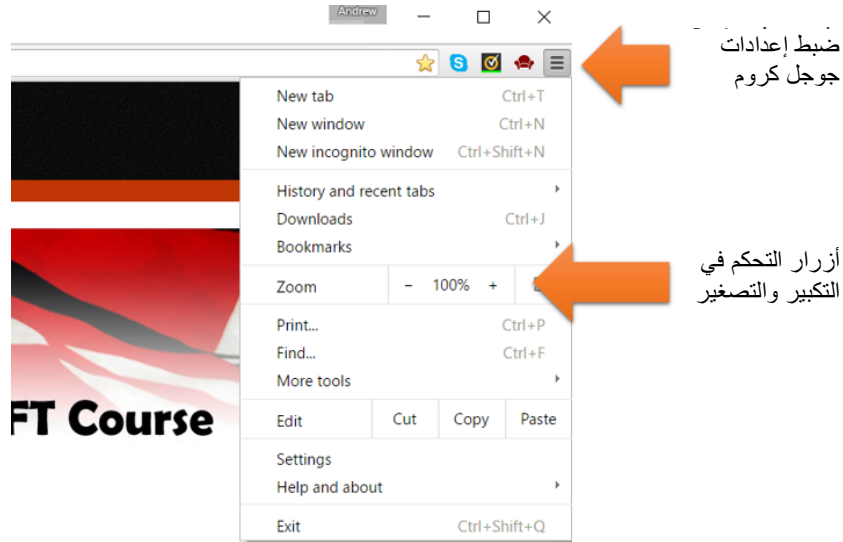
Andrew

ضبط إعدادات جوجل كروم

New tab Ctrl+T
New window Ctrl+N
New incognito window Ctrl+Shift+N

History and recent tabs
Downloads Ctrl+J
Bookmarks

Zoom – 100% +

Print... Ctrl+P
Find... Ctrl+F
More tools

Edit Cut Copy Paste

Settings
Help and about

Exit Ctrl+Shift+Q

أزرار التحكم في التكبير والتصغير

FT Course